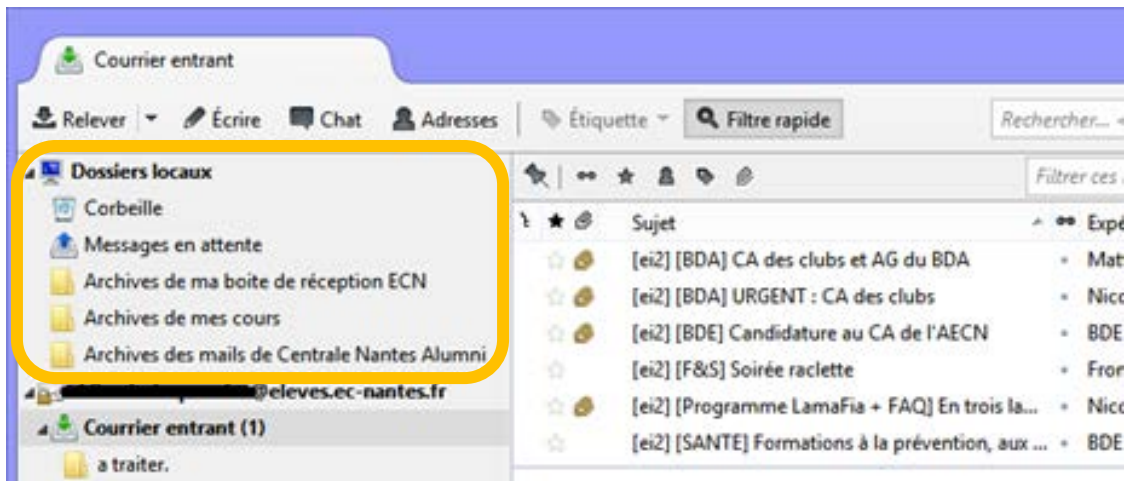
Courrier entrant

Relever | Écrire | Chat | Adresses | Étiquette | Filtre rapide | Rechercher...

Dossiers locaux
Corbeille
Messages en attente
Archives de ma boite de réception ECN
Archives de mes cours
Archives des mails de Centrale Nantes Alumni
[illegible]@eleves.ec-nantes.fr
Courrier entrant (1)
a traiter.

Filtrer ces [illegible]

| Sujet | Expé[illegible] |
|---|---|
| [ei2] [BDA] CA des clubs et AG du BDA | Mat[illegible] |
| [ei2] [BDA] URGENT : CA des clubs | Nico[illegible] |
| [ei2] [BDE] Candidature au CA de l'AECN | BDE |
| [ei2] [F&S] Soirée raclette | Fror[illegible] |
| [ei2] [Programme LamaFia + FAQ] En trois la... | Nico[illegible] |
| [ei2] [SANTE] Formations à la prévention, aux ... | BDE |